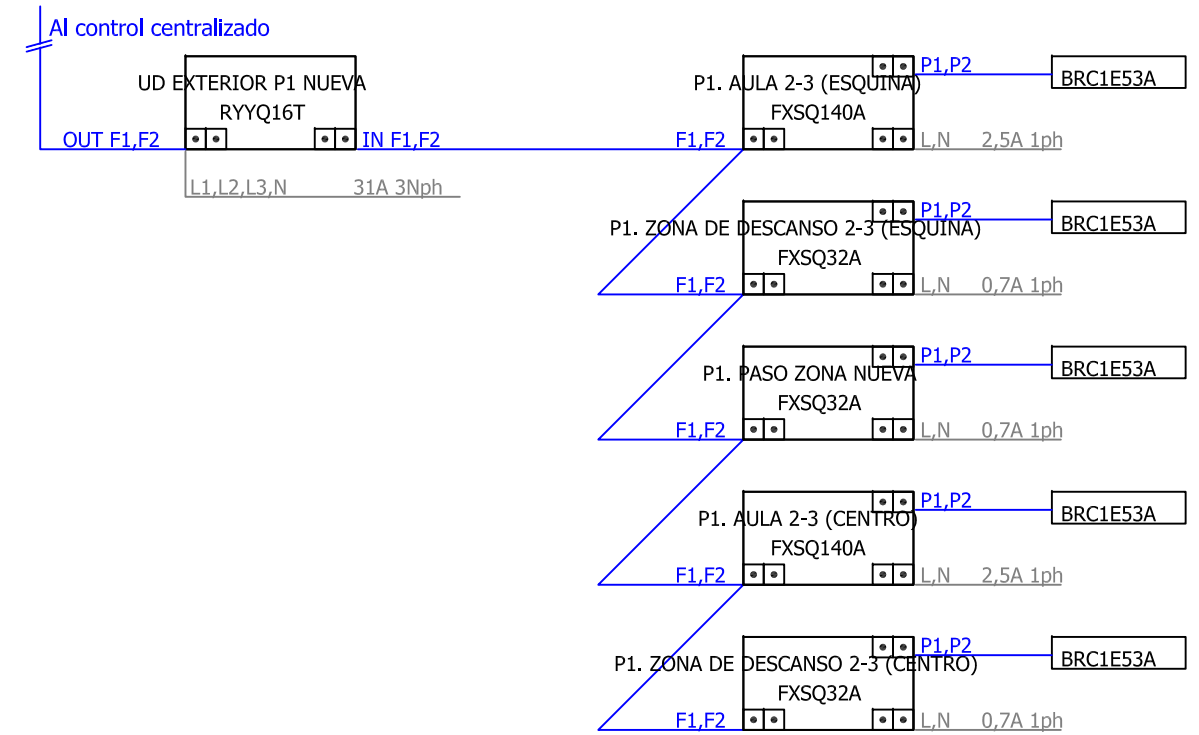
Al control centralizado

UD EXTERIOR P1 NUEVA
RYYQ16T

OUT F1,F2

IN F1,F2

L1,L2,L3,N 31A 3Nph

P1. AULA 2-3 (ESQUINA)
FXSQ140A

P1,P2

BRC1E53A

F1,F2

L,N 2,5A 1ph

P1. ZONA DE DESCANSO 2-3 (ESQUINA)
FXSQ32A

P1,P2

BRC1E53A

F1,F2

L,N 0,7A 1ph

P1. PASO ZONA NUEVA
FXSQ32A

P1,P2

BRC1E53A

F1,F2

L,N 0,7A 1ph

P1. AULA 2-3 (CENTRO)
FXSQ140A

P1,P2

BRC1E53A

F1,F2

L,N 2,5A 1ph

P1. ZONA DE DESCANSO 2-3 (CENTRO)
FXSQ32A

P1,P2

BRC1E53A

F1,F2

L,N 0,7A 1ph